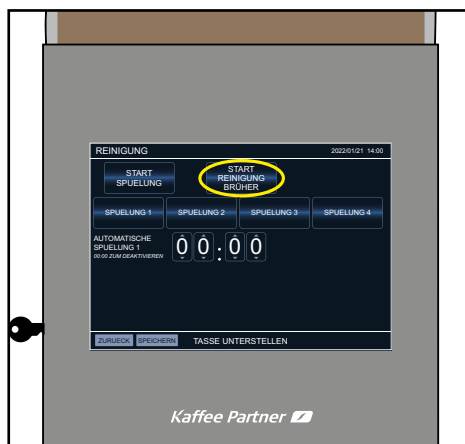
REINIGUNG

2022/01/21 14:00

START SPUELUNG

START REINIGUNG BRÜHER

SPUELUNG 1

SPUELUNG 2

SPUELUNG 3

SPUELUNG 4

AUTOMATISCHE SPUELUNG 1
00:00 ZUM DEAKTIVIEREN

0 0 : 0 0

ZURUECK

SPEICHERN

TASSE UNTERSTELLEN

Kaffee Partner